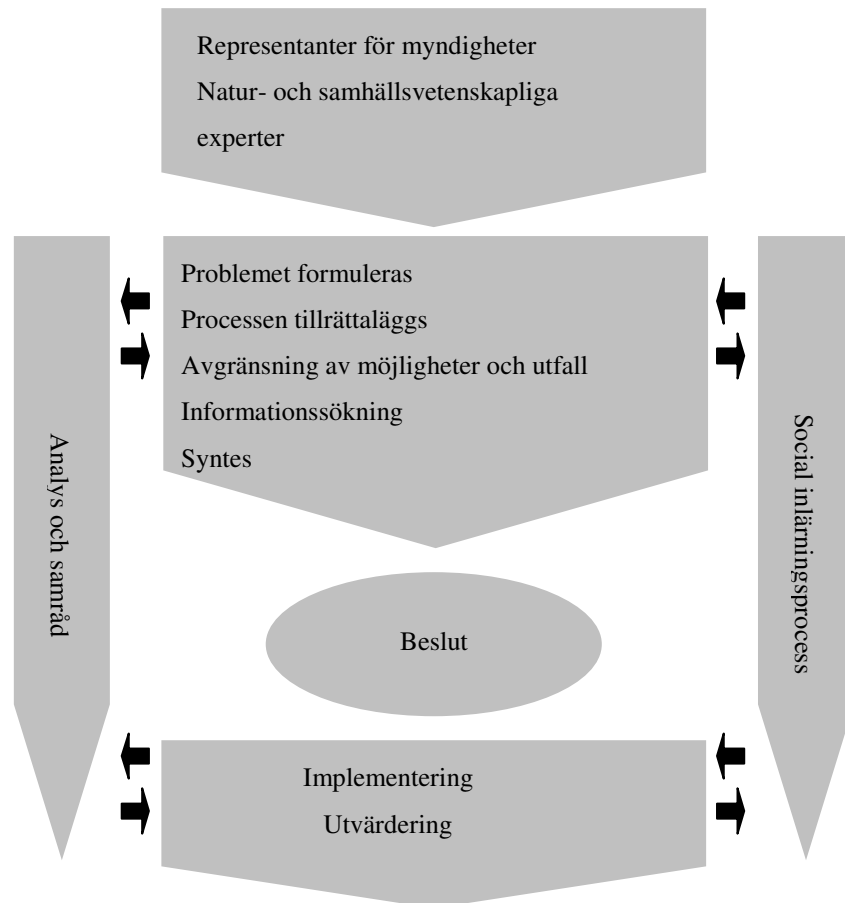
Representanter för myndigheter
Natur- och samhällsvetenskapliga experter

Analys och samråd

Problemet formuleras
Processen tillrättaläggs
Avgränsning av möjligheter och utfall
Informationssökning
Syntes

Social inlärningsprocess

Beslut

Implementering
Utvärdering